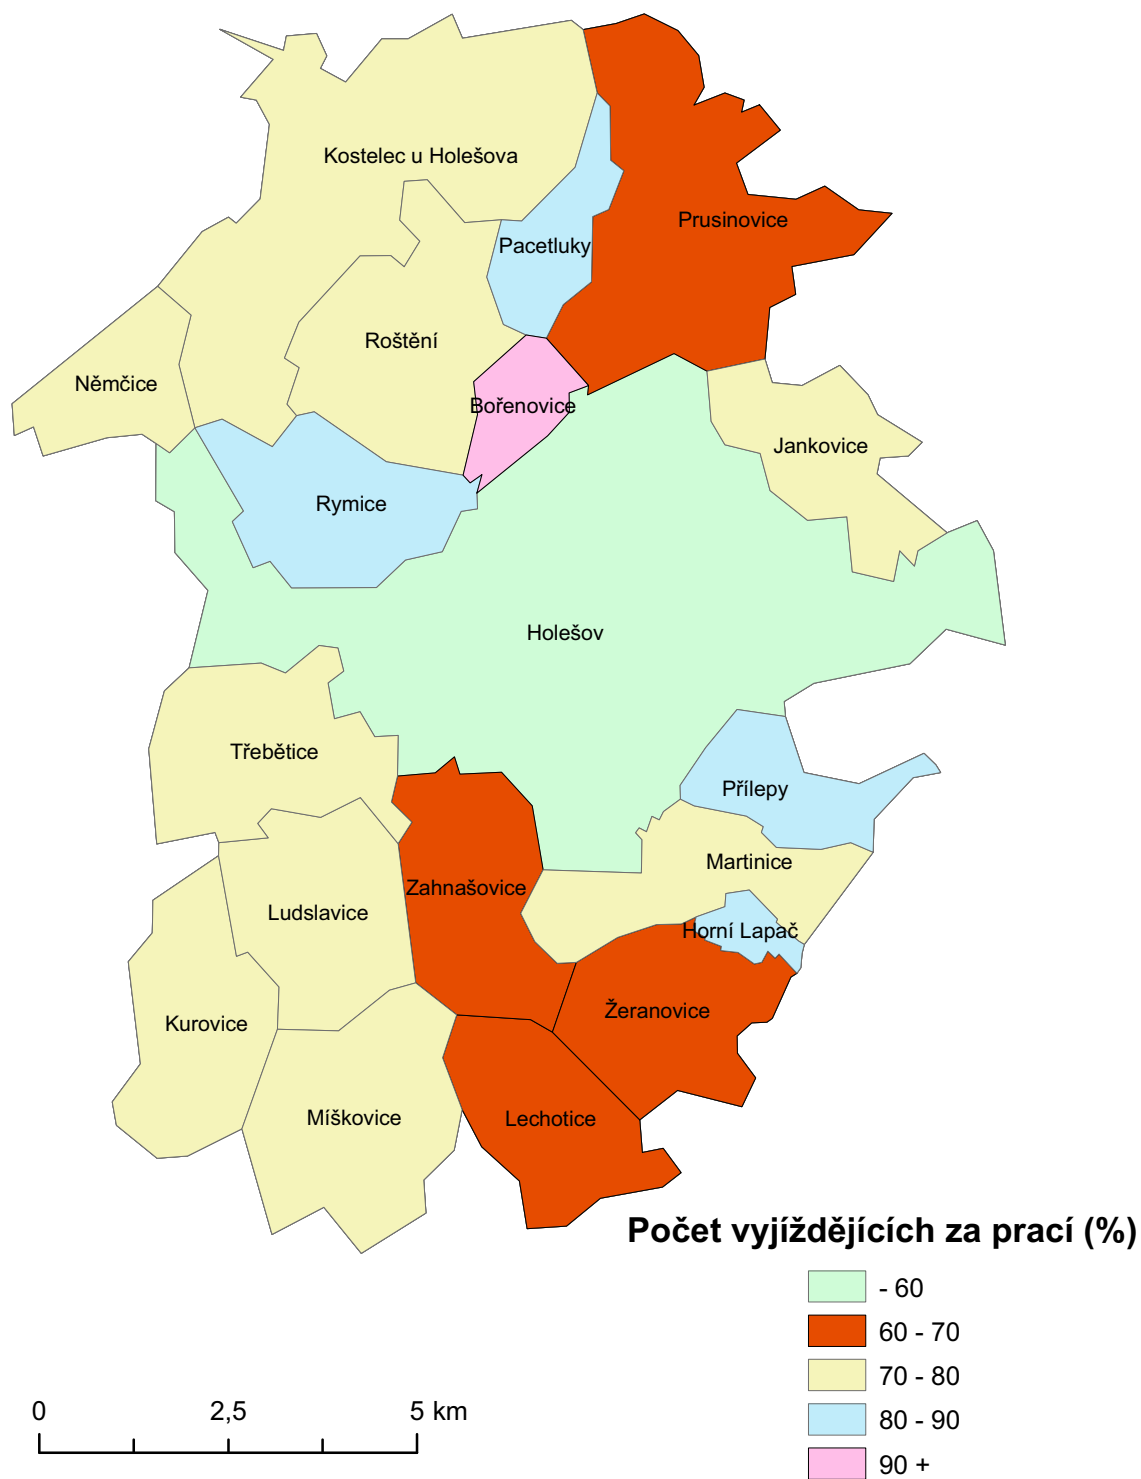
Kostelec u Holešova
Prusinovice
Pacetluky
Roštění
Němčice
Bořenovice
Jankovice
Rymice
Holešov
Třebětice
Přílepy
Martinice
Zahnašovice
Ludslavice
Horní Lapač
Kurovice
Žeranovice
Míškovice
Lechotice

Počet vyjíždějících za prací (%)
- 60
60 - 70
70 - 80
80 - 90
90 +

0
2,5
5 km